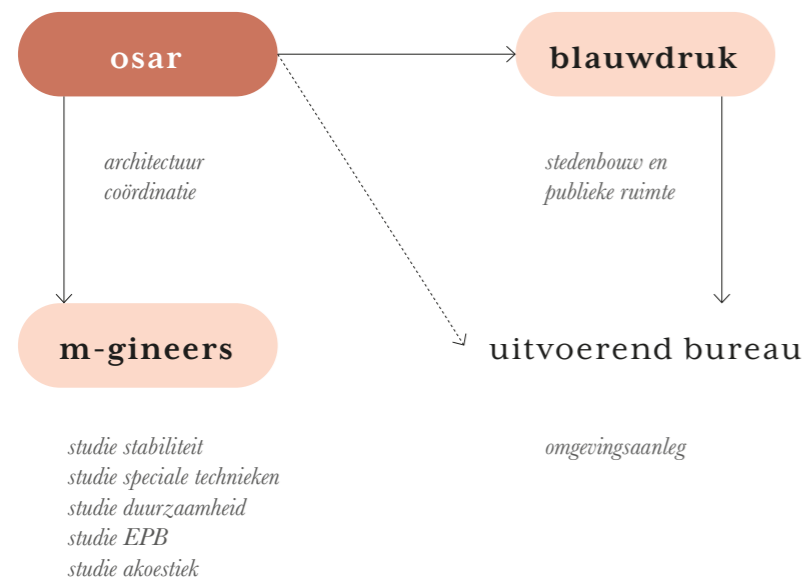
osar

blauwdruk

architectuur
coördinatie

stedenbouw en
publieke ruimte

m-gineers

uitvoerend bureau

studie stabiliteit
studie speciale technieken
studie duurzaamheid
studie EPB
studie akoestiek

omgevingsaanleg